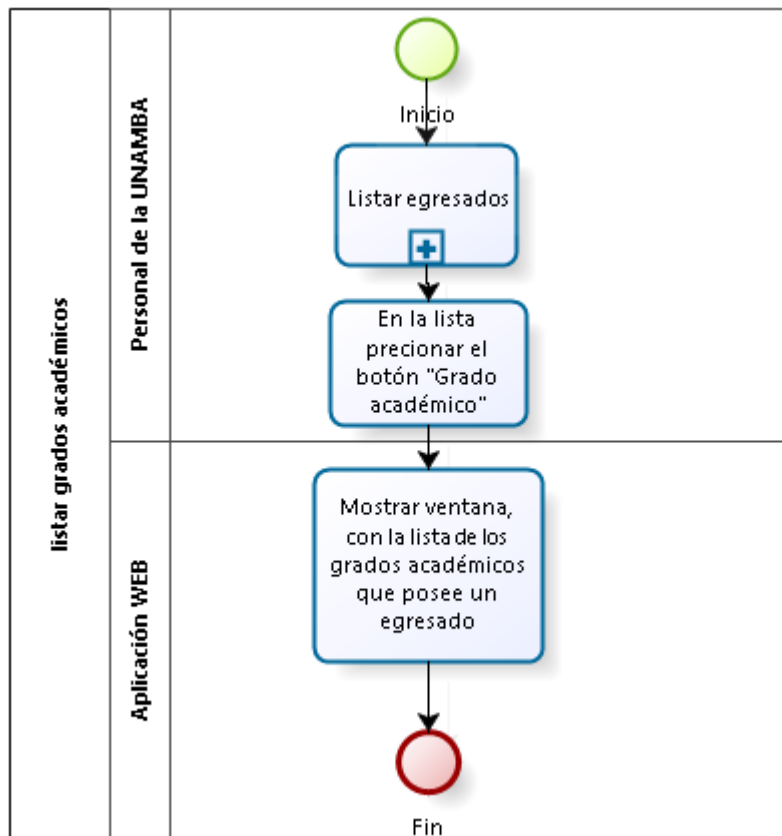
listar grados académicos

Personal de la UNAMBA

Inicio

Listar egresados

En la lista precionar el botón "Grado académico"

Aplicación WEB

Mostrar ventana, con la lista de los grados académicos que posee un egresado

Fin